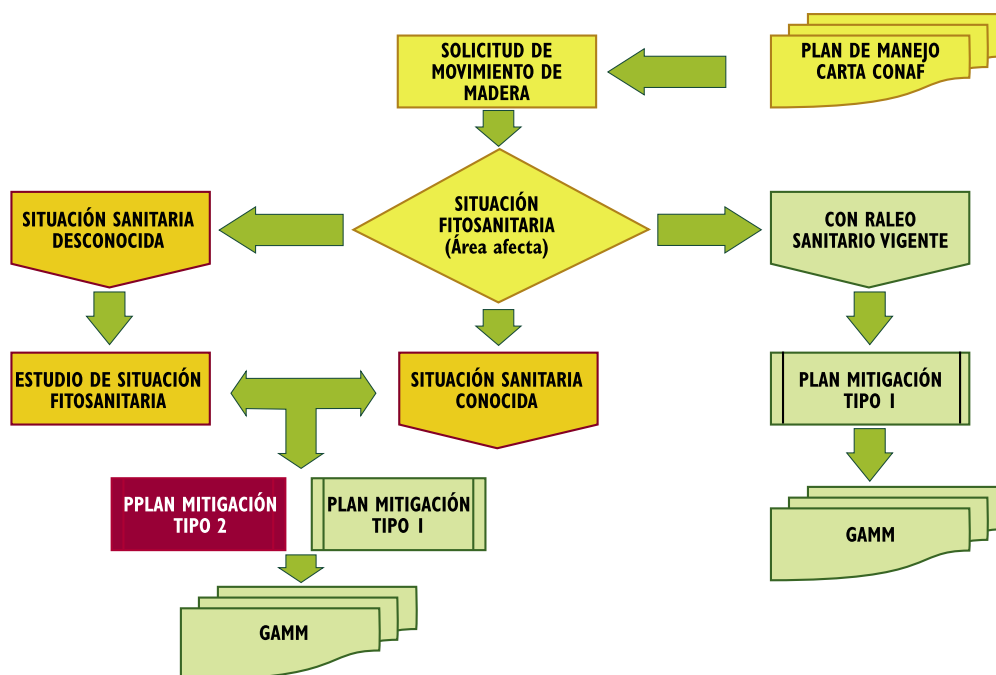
PLAN DE MANEJO
CARTA CONAF

SOLICITUD DE MOVIMIENTO DE MADERA

SITUACIÓN FITOSANITARIA
(Área afecta)

SITUACIÓN SANITARIA DESCONOCIDA

CON RALEO SANITARIO VIGENTE

ESTUDIO DE SITUACIÓN FITOSANITARIA

SITUACIÓN SANITARIA CONOCIDA

PLAN MITIGACIÓN TIPO I

PPLAN MITIGACIÓN TIPO 2

PLAN MITIGACIÓN TIPO I

GAMM

GAMM